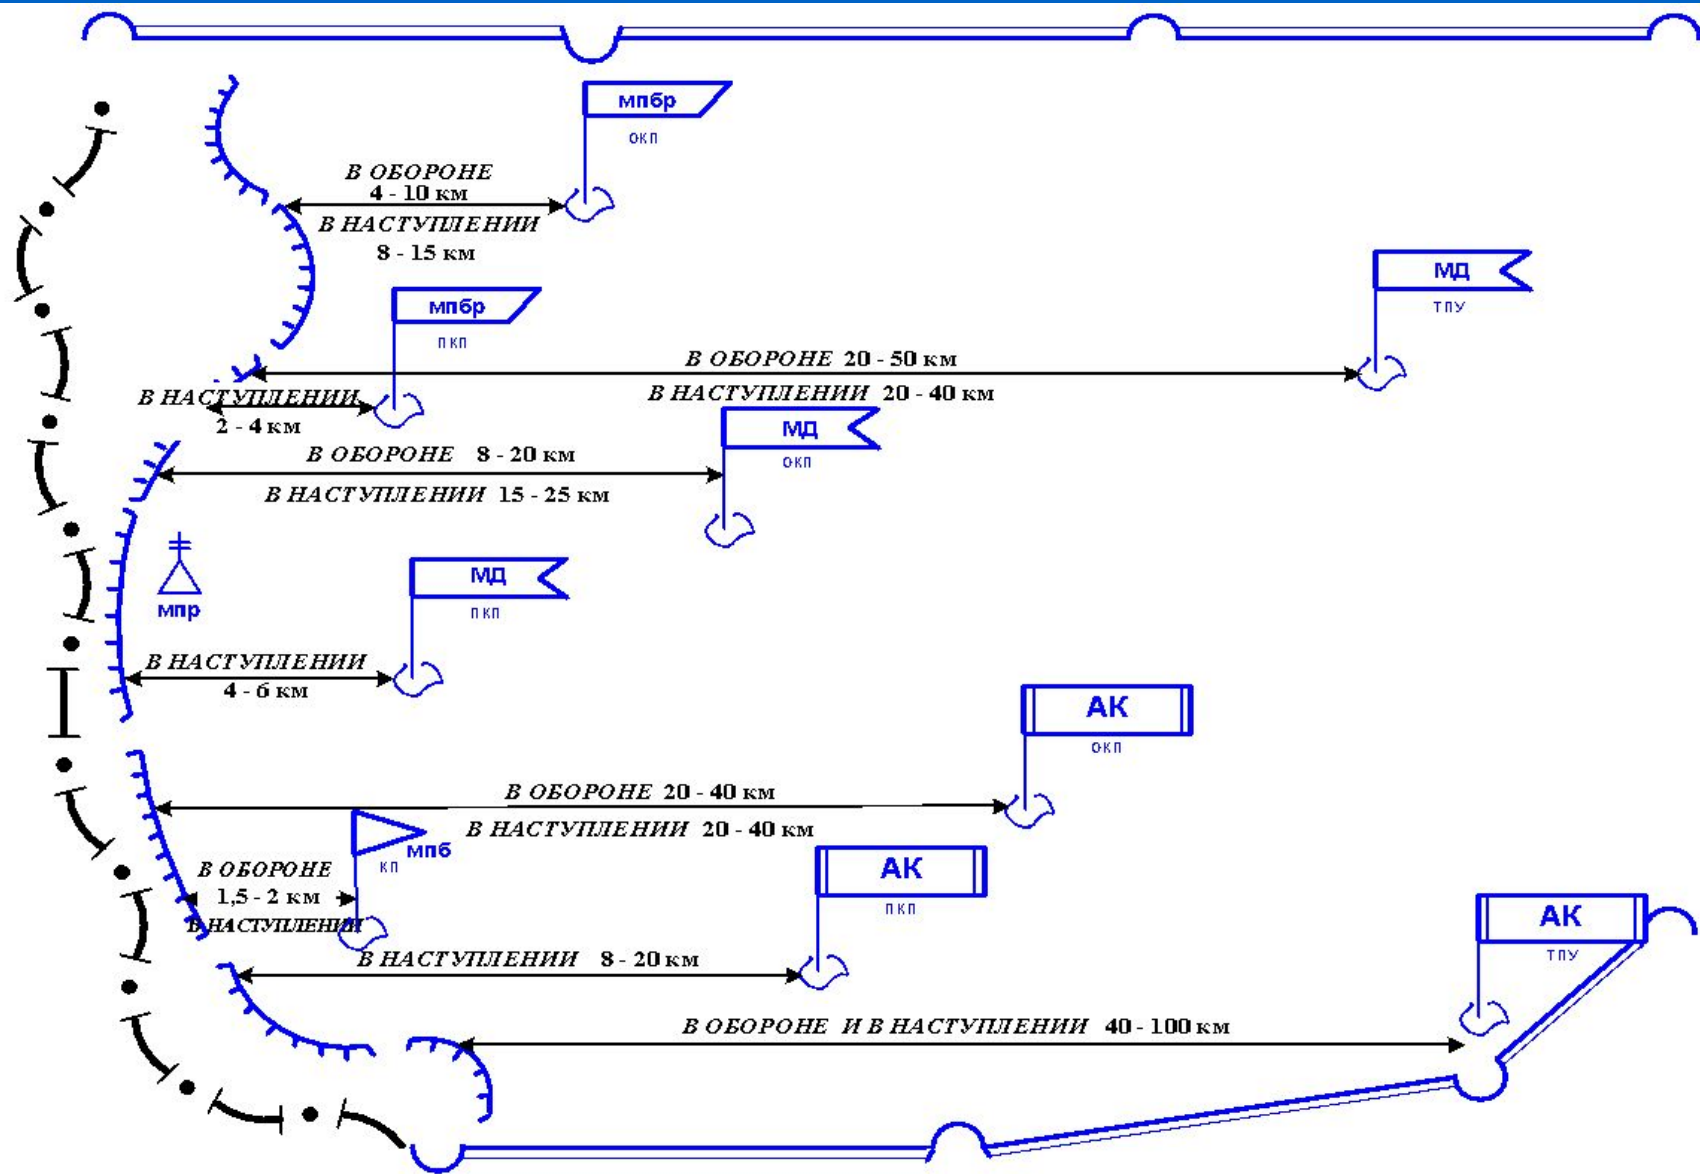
мпбр
окп

В ОБОРОНЕ
4 - 10 км
В НАСТУПЛЕНИИ
8 - 15 км

МД
тпу

мпбр
пкп

В ОБОРОНЕ 20 - 50 км
В НАСТУПЛЕНИИ 20 - 40 км

В НАСТУПЛЕНИИ
2 - 4 км

МД
окп

В ОБОРОНЕ 8 - 20 км
В НАСТУПЛЕНИИ 15 - 25 км

мпр

МД
пкп

В НАСТУПЛЕНИИ
4 - 6 км

АК
окп

В ОБОРОНЕ 20 - 40 км
В НАСТУПЛЕНИИ 20 - 40 км

мпб
кп

В ОБОРОНЕ
1,5 - 2 км
В НАСТУПЛЕНИИ

АК
пкп

В НАСТУПЛЕНИИ 8 - 20 км

АК
тпу

В ОБОРОНЕ И В НАСТУПЛЕНИИ 40 - 100 км